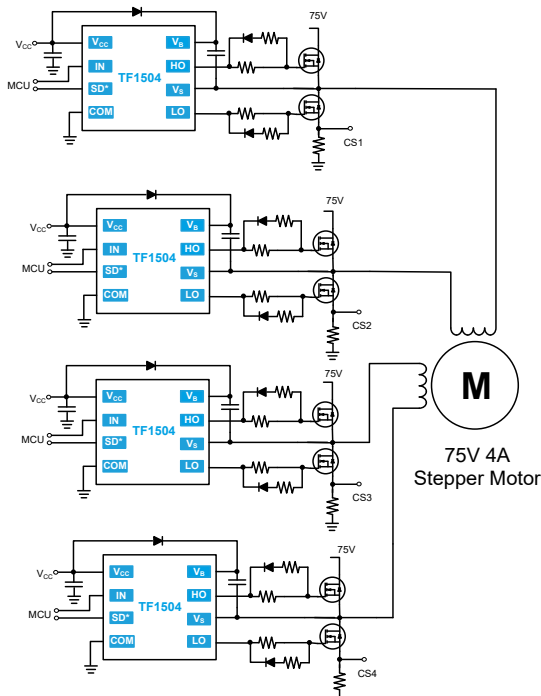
75V
$V_{CC}$
$V_{CC}$
$V_B$
IN
TF1504
HO
MCU
SD*
$V_S$
COM
LO
CS1

75V
$V_{CC}$
$V_{CC}$
$V_B$
IN
TF1504
HO
MCU
SD*
$V_S$
COM
LO
CS2

75V
$V_{CC}$
$V_{CC}$
$V_B$
IN
TF1504
HO
MCU
SD*
$V_S$
COM
LO
CS3

M
75V 4A
Stepper Motor

75V
$V_{CC}$
$V_{CC}$
$V_B$
IN
TF1504
HO
MCU
SD*
$V_S$
COM
LO
CS4